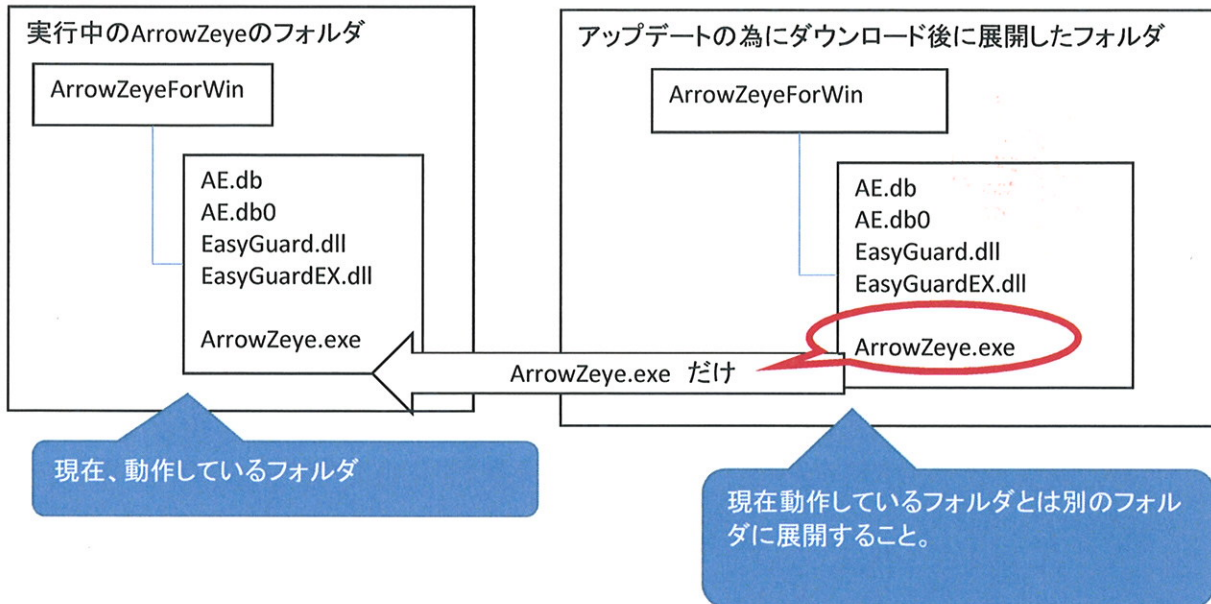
実行中のArrowZeyeのフォルダ

ArrowZeyeForWin

AE.db
AE.db0
EasyGuard.dll
EasyGuardEX.dll

ArrowZeye.exe

アップデートの為にダウンロード後に展開したフォルダ

ArrowZeyeForWin

AE.db
AE.db0
EasyGuard.dll
EasyGuardEX.dll

ArrowZeye.exe

ArrowZeye.exe だけ

現在、動作しているフォルダ

現在動作しているフォルダとは別のフォルダに展開すること。